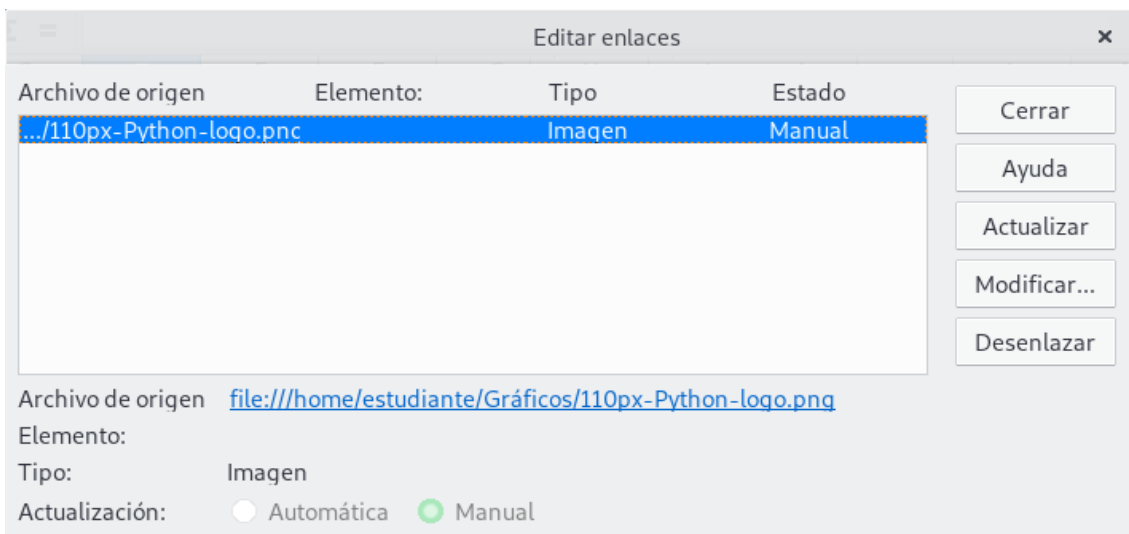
Editar enlaces
×

| Archivo de origen | Elemento: | Tipo | Estado |
|---|---|---|---|
| .../110px-Python-logo.pnc | | Imagen | Manual |

Cerrar
Ayuda
Actualizar
Modificar...
Desenlazar

Archivo de origen file:///home/estudiante/Gráficos/110px-Python-logo.png
Elemento:
Tipo: Imagen
Actualización: Automática Manual